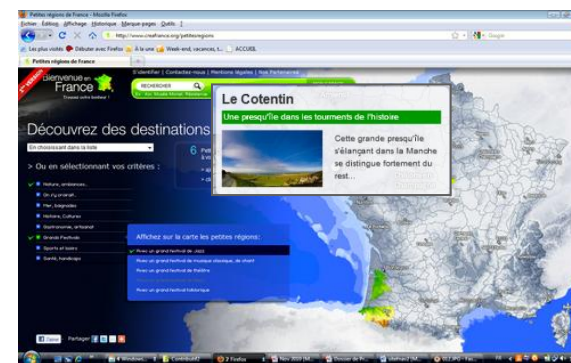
Petites régions de France - Mozilla Firefox

Fichier Édition Affichage Historique Marque-pages Outils ?

http://www.creafrance.org/petitesregions

Les plus visités Débuter avec Firefox À la une Week-end, vacances, t... ACCUEIL

Petites régions de France

Bienvenue en France

S'identifier | Contactez-nous | Mentions légales | Nos Partenaires

RECHERCHER

Découvrez des destinations

En choisissant dans la liste

> Ou en sélectionnant vos critères :

Nature, ambiances

Mer, baignades

Histoire, Culture

Gastronomie, artisanat

Grands Festivals

Sports et loisirs

Santé, handicap

Le Cotentin

Une presqu'île dans les tourments de l'histoire

Cette grande presqu'île s'élançant dans la Manche se distingue fortement du rest...

Affichez sur la carte les petites régions:

Avec un grand festival de Jazz

Avec un grand festival de musique classique, de chant

Avec un grand festival de théâtre

Avec un grand festival historique

Partager